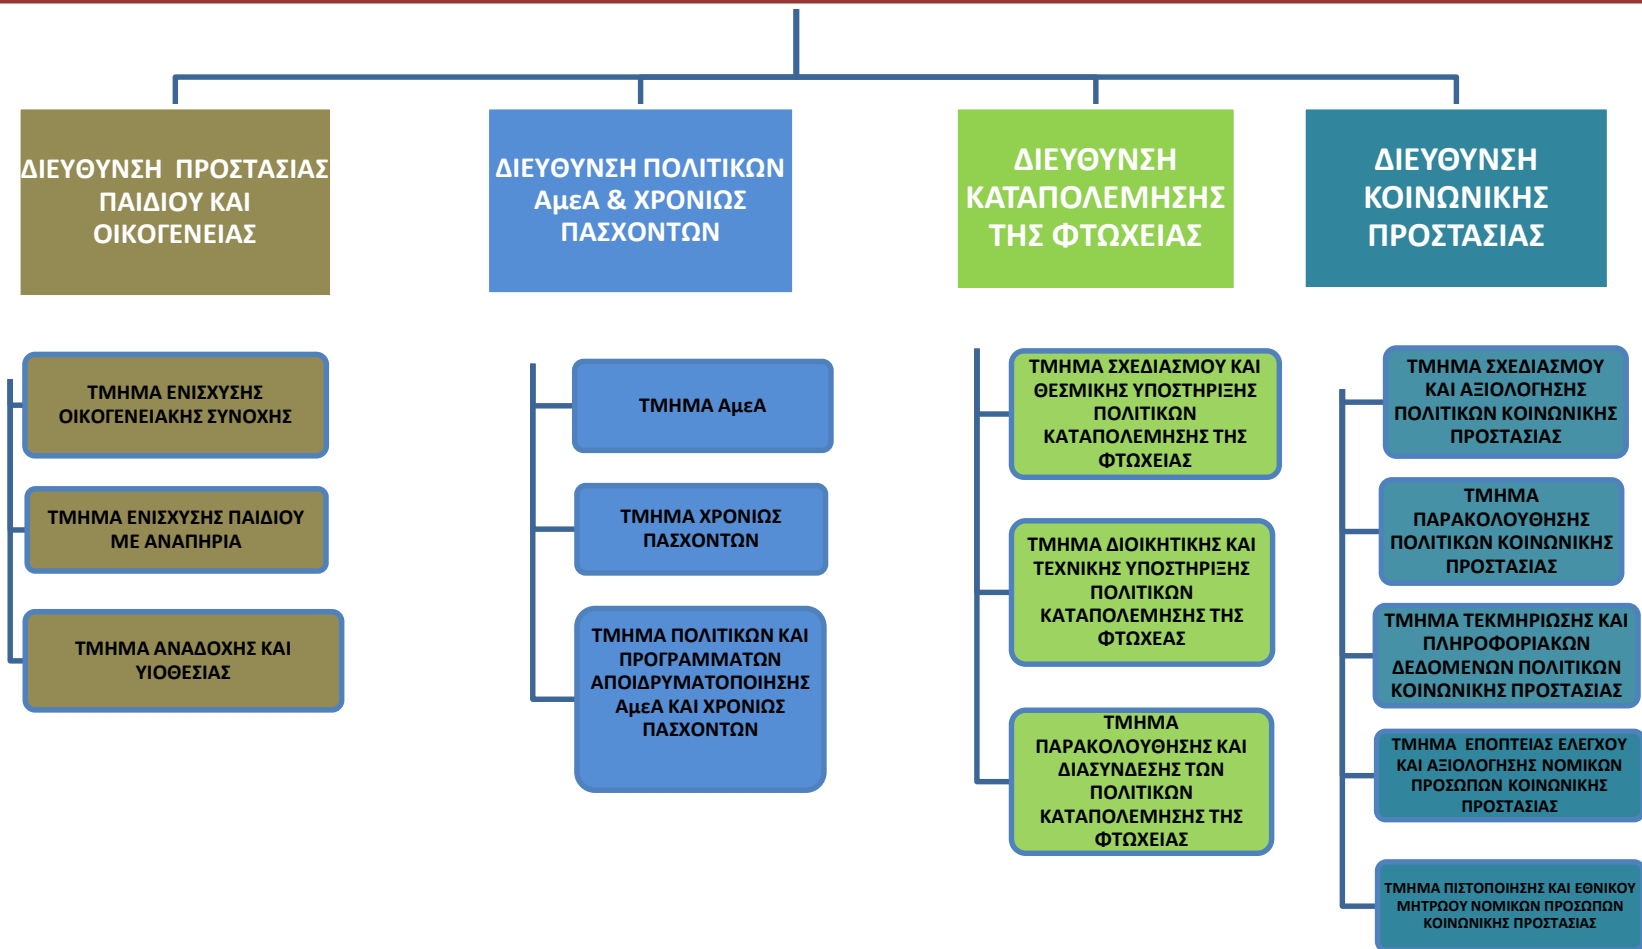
ΔΙΕΥΘΥΝΣΗ ΠΡΟΣΤΑΣΙΑΣ ΠΑΙΔΙΟΥ ΚΑΙ ΟΙΚΟΓΕΝΕΙΑΣ

ΤΜΗΜΑ ΕΝΙΣΧΥΣΗΣ ΟΙΚΟΓΕΝΕΙΑΚΗΣ ΣΥΝΟΧΗΣ

ΤΜΗΜΑ ΕΝΙΣΧΥΣΗΣ ΠΑΙΔΙΟΥ ΜΕ ΑΝΑΠΗΡΙΑ

ΤΜΗΜΑ ΑΝΑΔΟΧΗΣ ΚΑΙ ΥΙΟΘΕΣΙΑΣ

ΔΙΕΥΘΥΝΣΗ ΠΟΛΙΤΙΚΩΝ ΑμεΑ & ΧΡΟΝΙΩΣ ΠΑΣΧΟΝΤΩΝ

ΤΜΗΜΑ ΑμεΑ

ΤΜΗΜΑ ΧΡΟΝΙΩΣ ΠΑΣΧΟΝΤΩΝ

ΤΜΗΜΑ ΠΟΛΙΤΙΚΩΝ ΚΑΙ ΠΡΟΓΡΑΜΜΑΤΩΝ ΑΠΟΙΔΡΥΜΑΤΟΠΟΙΗΣΗΣ ΑμεΑ ΚΑΙ ΧΡΟΝΙΩΣ ΠΑΣΧΟΝΤΩΝ

ΔΙΕΥΘΥΝΣΗ ΚΑΤΑΠΟΛΕΜΗΣΗΣ ΤΗΣ ΦΤΩΧΕΙΑΣ

ΤΜΗΜΑ ΣΧΕΔΙΑΣΜΟΥ ΚΑΙ ΘΕΣΜΙΚΗΣ ΥΠΟΣΤΗΡΙΞΗΣ ΠΟΛΙΤΙΚΩΝ ΚΑΤΑΠΟΛΕΜΗΣΗΣ ΤΗΣ ΦΤΩΧΕΙΑΣ

ΤΜΗΜΑ ΔΙΟΙΚΗΤΙΚΗΣ ΚΑΙ ΤΕΧΝΙΚΗΣ ΥΠΟΣΤΗΡΙΞΗΣ ΠΟΛΙΤΙΚΩΝ ΚΑΤΑΠΟΛΕΜΗΣΗΣ ΤΗΣ ΦΤΩΧΕΑΣ

ΤΜΗΜΑ ΠΑΡΑΚΟΛΟΥΘΗΣΗΣ ΚΑΙ ΔΙΑΣΥΝΔΕΣΗΣ ΤΩΝ ΠΟΛΙΤΙΚΩΝ ΚΑΤΑΠΟΛΕΜΗΣΗΣ ΤΗΣ ΦΤΩΧΕΙΑΣ

ΔΙΕΥΘΥΝΣΗ ΚΟΙΝΩΝΙΚΗΣ ΠΡΟΣΤΑΣΙΑΣ

ΤΜΗΜΑ ΣΧΕΔΙΑΣΜΟΥ ΚΑΙ ΑΞΙΟΛΟΓΗΣΗΣ ΠΟΛΙΤΙΚΩΝ ΚΟΙΝΩΝΙΚΗΣ ΠΡΟΣΤΑΣΙΑΣ

ΤΜΗΜΑ ΠΑΡΑΚΟΛΟΥΘΗΣΗΣ ΠΟΛΙΤΙΚΩΝ ΚΟΙΝΩΝΙΚΗΣ ΠΡΟΣΤΑΣΙΑΣ

ΤΜΗΜΑ ΤΕΚΜΗΡΙΩΣΗΣ ΚΑΙ ΠΛΗΡΟΦΟΡΙΑΚΩΝ ΔΕΔΟΜΕΝΩΝ ΠΟΛΙΤΙΚΩΝ ΚΟΙΝΩΝΙΚΗΣ ΠΡΟΣΤΑΣΙΑΣ

ΤΜΗΜΑ ΕΠΟΠΤΕΙΑΣ ΕΛΕΓΧΟΥ ΚΑΙ ΑΞΙΟΛΟΓΗΣΗΣ ΝΟΜΙΚΩΝ ΠΡΟΣΩΠΩΝ ΚΟΙΝΩΝΙΚΗΣ ΠΡΟΣΤΑΣΙΑΣ

ΤΜΗΜΑ ΠΙΣΤΟΠΟΙΗΣΗΣ ΚΑΙ ΕΘΝΙΚΟΥ ΜΗΤΡΩΟΥ ΝΟΜΙΚΩΝ ΠΡΟΣΩΠΩΝ ΚΟΙΝΩΝΙΚΗΣ ΠΡΟΣΤΑΣΙΑΣ